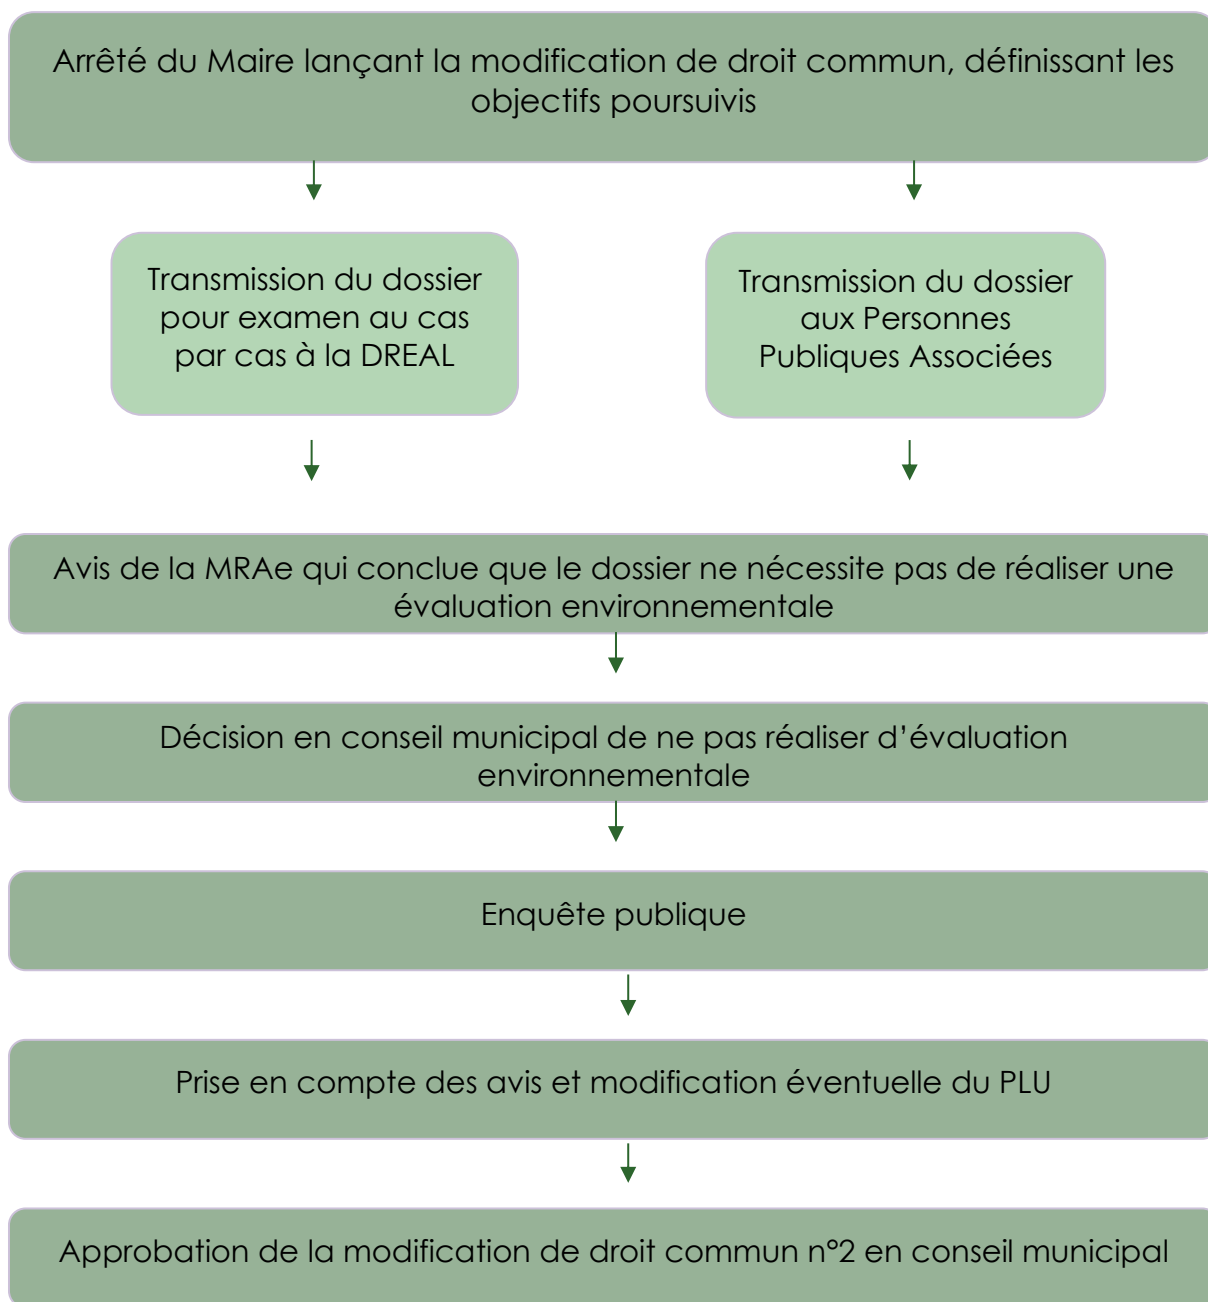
Arrêté du Maire lançant la modification de droit commun, définissant les objectifs poursuivis

Transmission du dossier pour examen au cas par cas à la DREAL

Transmission du dossier aux Personnes Publiques Associées

Avis de la MRAe qui conclue que le dossier ne nécessite pas de réaliser une évaluation environnementale

Décision en conseil municipal de ne pas réaliser d'évaluation environnementale

Enquête publique

Prise en compte des avis et modification éventuelle du PLU

Approbation de la modification de droit commun n°2 en conseil municipal